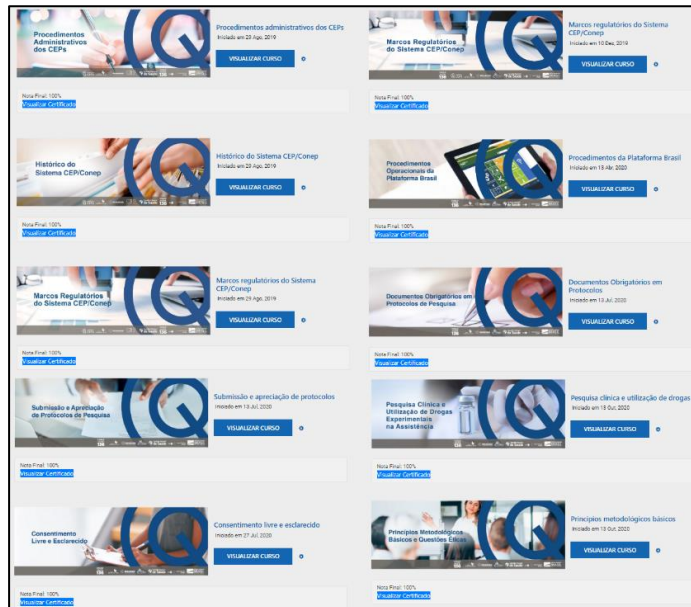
Procedimentos Administrativos dos CEPs

Procedimentos administrativos dos CEPs

Iniciado em 29 Ago, 2019

VISUALIZAR CURSO

Nota Final: 100%

Visualizar Certificado

Marcos Regulatórios do Sistema CEP/Conep

Marcos regulatórios do Sistema CEP/Conep

Iniciado em 10 Dez, 2019

VISUALIZAR CURSO

Nota Final: 100%

Visualizar Certificado

Histórico do Sistema CEP/Conep

Histórico do Sistema CEP/Conep

Iniciado em 29 Ago, 2019

VISUALIZAR CURSO

Nota Final: 100%

Visualizar Certificado

Procedimentos Operacionais da Plataforma Brasil

Procedimentos da Plataforma Brasil

Iniciado em 18 Abr, 2020

VISUALIZAR CURSO

Nota Final: 100%

Visualizar Certificado

Marcos Regulatórios do Sistema CEP/Conep

Marcos regulatórios do Sistema CEP/Conep

Iniciado em 29 Ago, 2019

VISUALIZAR CURSO

Nota Final: 100%

Visualizar Certificado

Documentos Obrigatórios em Protocolos de Pesquisa

Documentos Obrigatórios em Protocolos

Iniciado em 13 Jul, 2020

VISUALIZAR CURSO

Nota Final: 100%

Visualizar Certificado

Submissão e Apreciação de Protocolos de Pesquisa

Submissão e apreciação de protocolos

Iniciado em 13 Jul, 2020

VISUALIZAR CURSO

Nota Final: 100%

Visualizar Certificado

Pesquisa Clínica e Utilização de Drogas Experimentais na Assistência

Pesquisa clínica e utilização de drogas

Iniciado em 18 Out, 2020

VISUALIZAR CURSO

Nota Final: 100%

Visualizar Certificado

Consentimento Livre e Esclarecido

Consentimento livre e esclarecido

Iniciado em 27 Jul, 2020

VISUALIZAR CURSO

Nota Final: 100%

Visualizar Certificado

Princípios Metodológicos Básicos e Questões Éticas

Princípios metodológicos básicos

Iniciado em 18 Out, 2020

VISUALIZAR CURSO

Nota Final: 100%

Visualizar Certificado